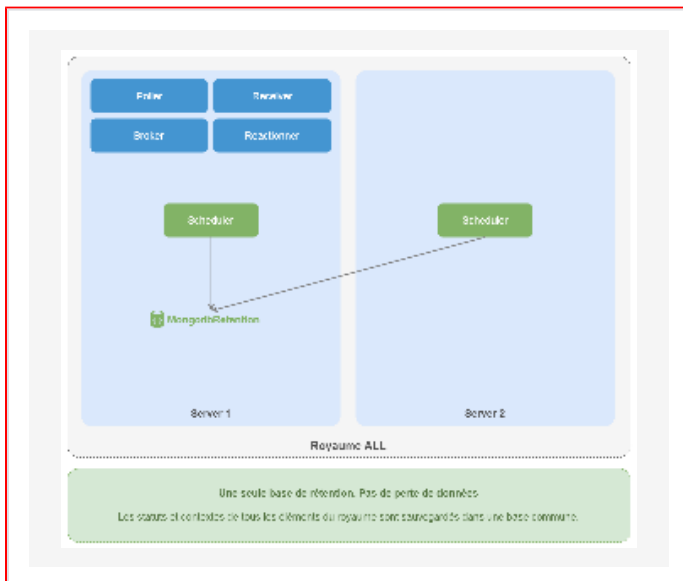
Poller

Receiver

Broker

Reactionner

Scheduler

Scheduler

MongodbRetention

Server 1

Server 2

Royaume ALL

Une seule base de rétention. Pas de perte de données

Les status et contextes de tous les éléments du royaume sont sauvegardés dans une base commune.